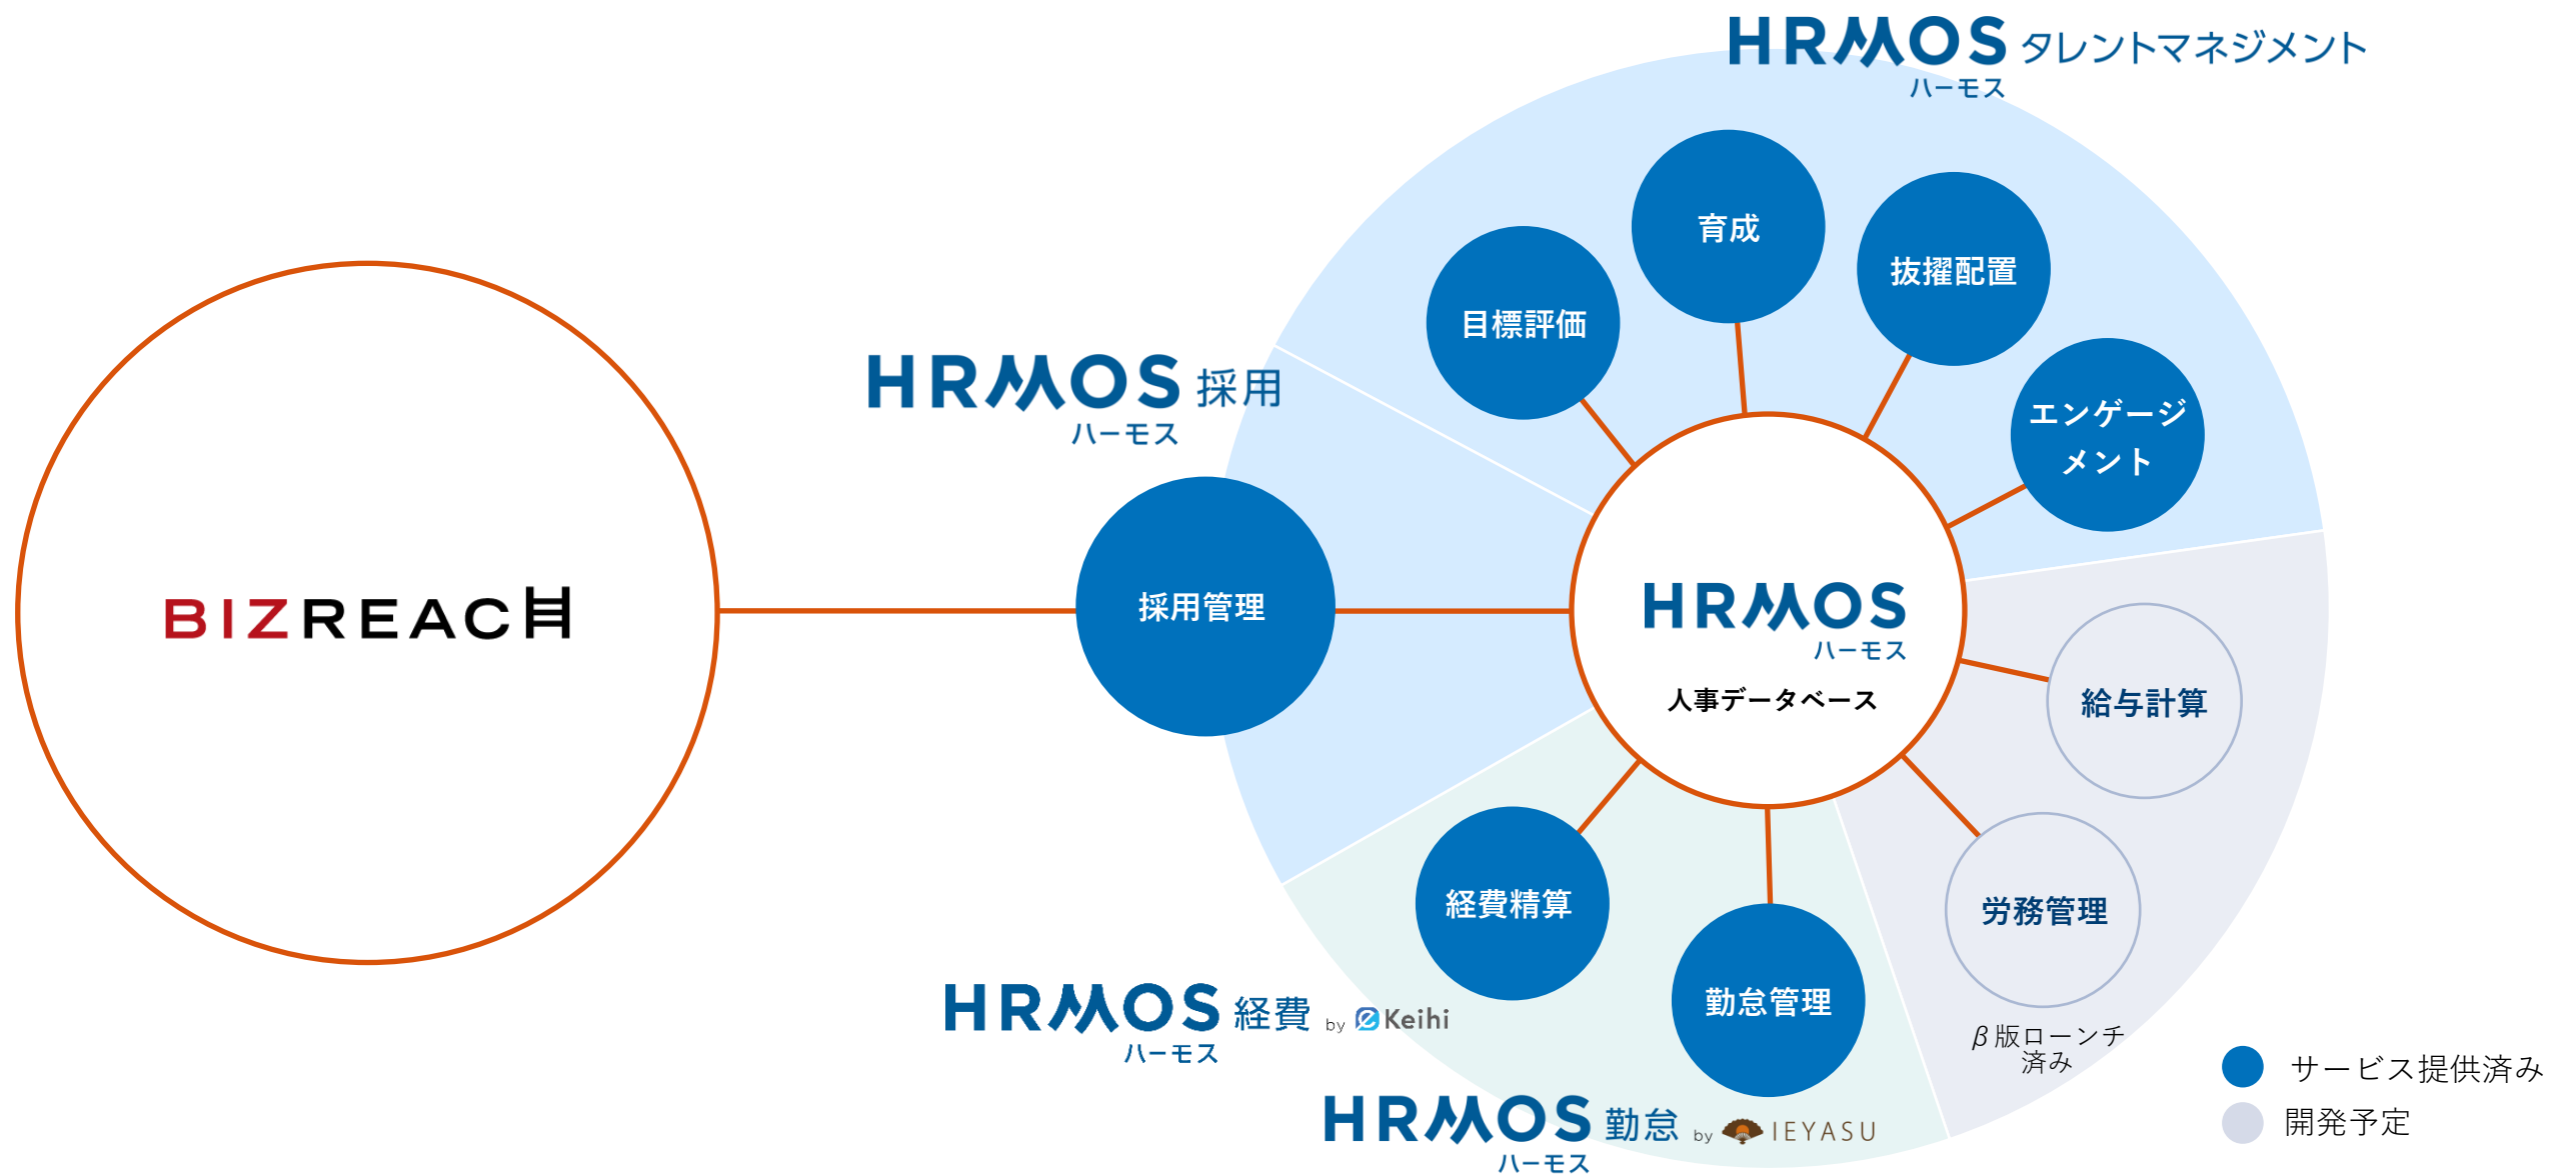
HRMOS タレントマネジメント
ハーモス

育成

抜擢配置

目標評価

エンゲージメント

HRMOS 採用
ハーモス

BIZREACH

採用管理

HRMOS
ハーモス
人事データベース

給与計算

経費精算

労務管理

勤怠管理

HRMOS 経費 by Keihi
ハーモス

β版ローンチ済み

サービス提供済み
開発予定

HRMOS 勤怠 by IEYASU
ハーモス